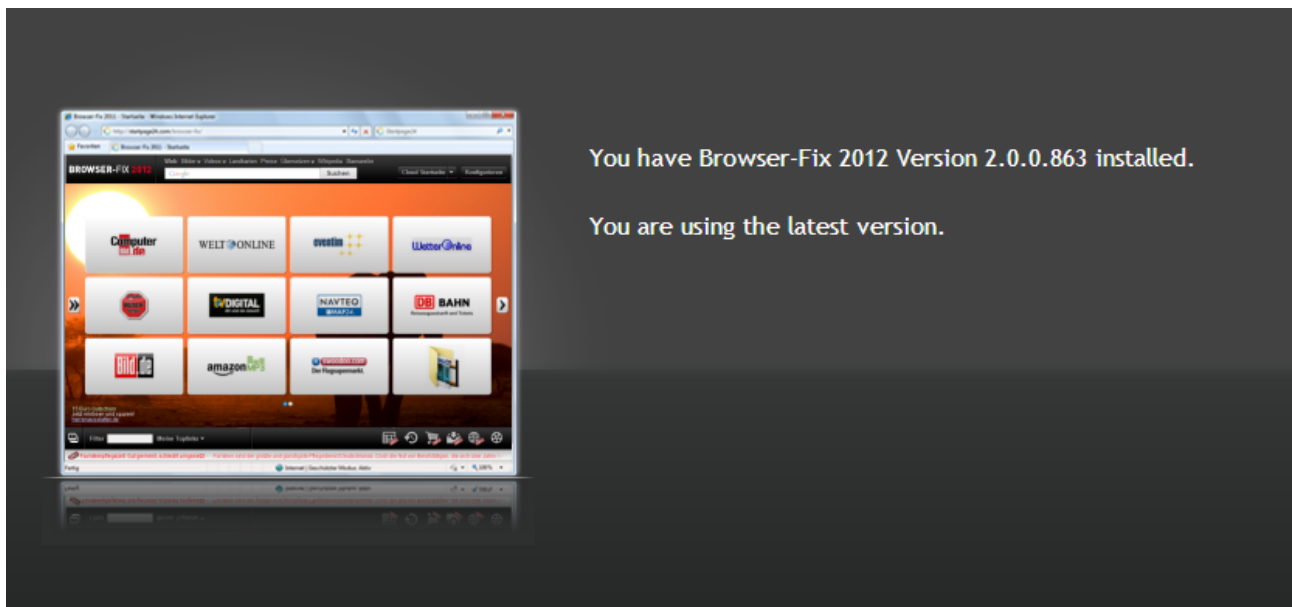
Browser-Fix 2011 - Startseite - Windows Internet Explorer

Favoriten | Browser-Fix 2011 - Startseite

BROWSER-FIX 2012

Web Bilder Videos Landkarten Preise Übersetzen Wikipedia

Google | Suchen

Computer BILD.de | WELT ONLINE | eventim | WetterOnline

DIGITAL | NAVTEQ | DB BAHN

Bild.de | amazon.de | Der Flugsuperstar.

Filter | Meine Topliste

Fertig | Internet | Geschützter Modus: Aktiv | 100%

You have Browser-Fix 2012 Version 2.0.0.863 installed.

You are using the latest version.